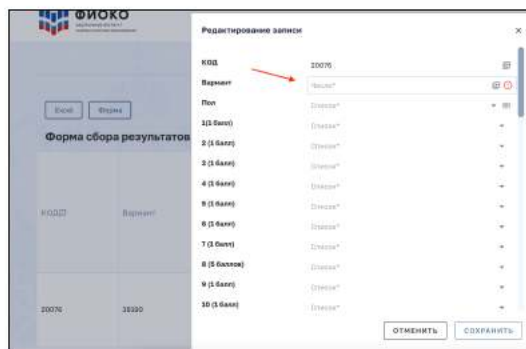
ФИОКО

Excel Форма

Форма сбора результатов

КОД3 Вариант

20076 15310

Редактирование записи

×

Код 20076

Вариант Число*

Пол Список*

1(1 балл) Список*

2 (1 балл) Список*

3 (1 балл) Список*

4 (1 балл) Список*

5 (1 балл) Список*

6 (1 балл) Список*

7 (1 балл) Список*

8 (5 баллов) Список*

9 (1 балл) Список*

10 (1 балл) Список*

ОТМЕНИТЬ СОХРАНИТЬ